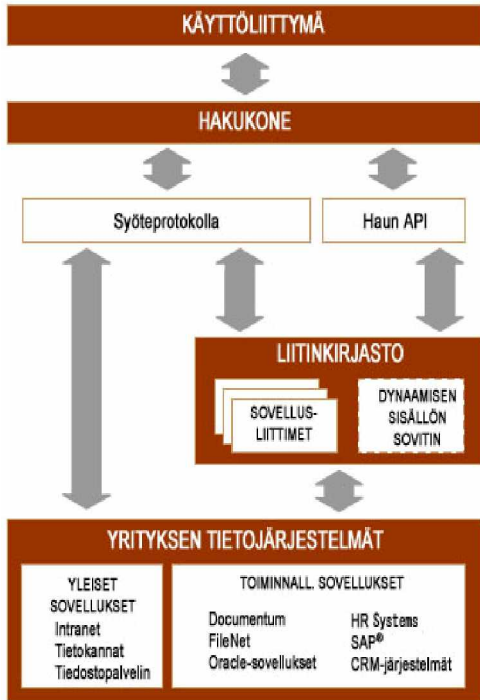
KÄYTTÖLIITTYMÄ

HAKUKONE

Syöteprotokolla

Haun API

LIITINKIRJASTO

SOVELLUSLIITTIMET

DYNAAMISEN SISÄLLÖN SOVITIN

YRITYKSEN TIETOJÄRJESTELMÄT

YLEISET SOVELLUKSET
Intranet
Tietokannat
Tiedostopalvelin

TOIMINNALL. SOVELLUKSET
Documentum
FileNet
Oracle-sovellukset
HR Systems
SAP®
CRM-järjestelmät